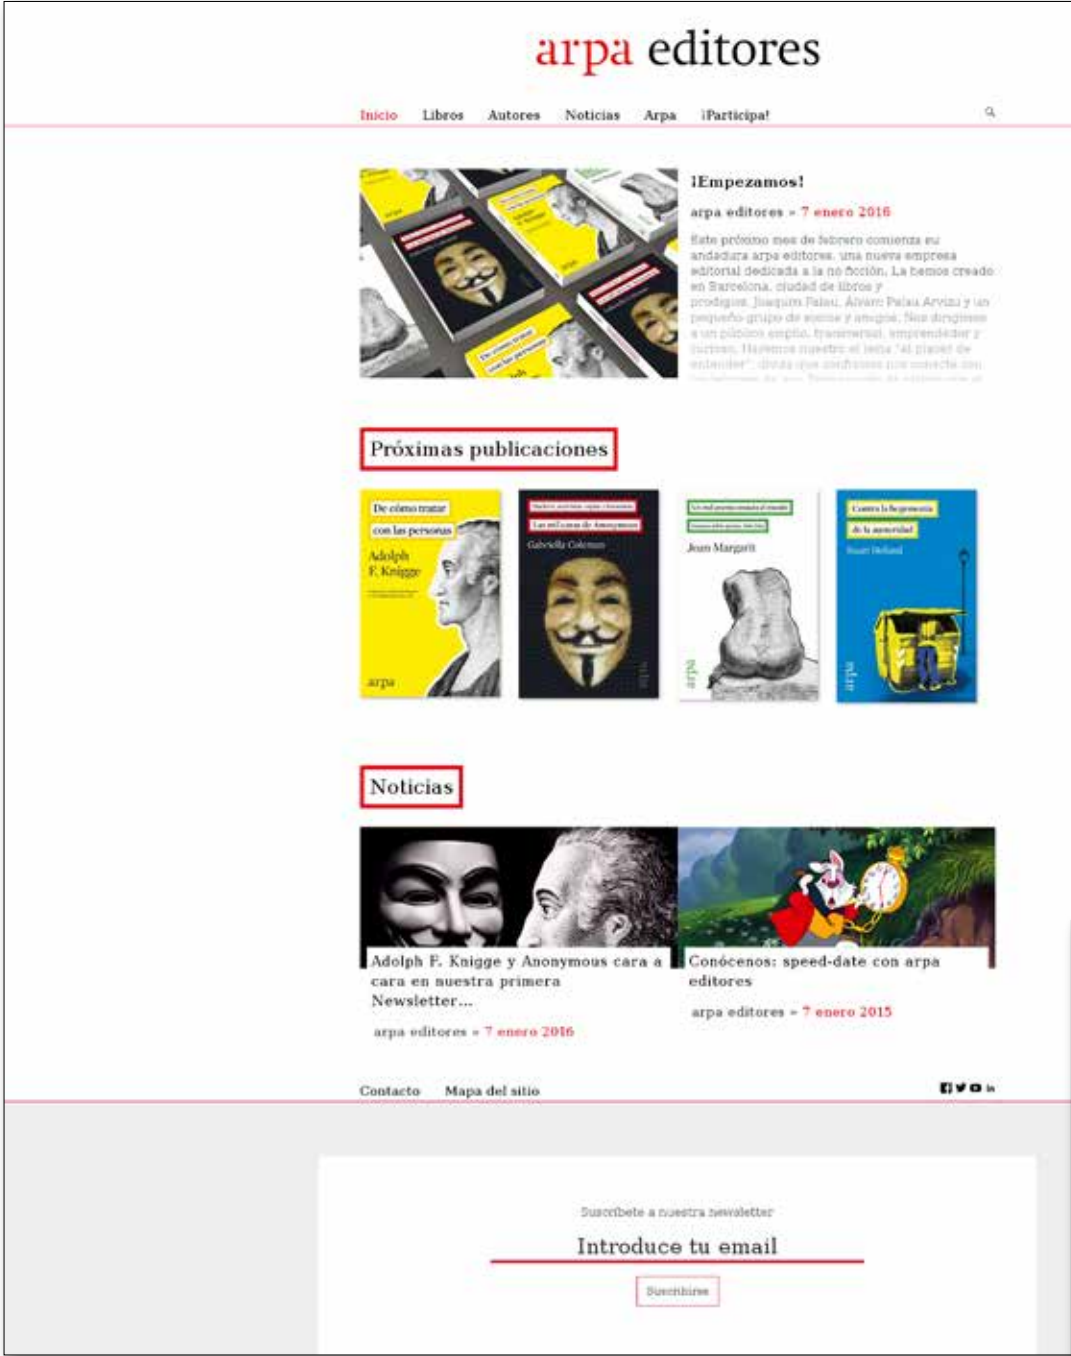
arpa editores

Inicio Libros Autores Noticias Arpa ¡Participa!

¡Empezamos!

arpa editores - 7 enero 2016

Este próximo mes de febrero comienza su andadura arpa editores, una nueva empresa editorial dedicada a la no ficción. La hemos creado en Barcelona, ciudad de libros y prodigios, Joaquim Palau, Álvaro Palau Arvizu y un pequeño grupo de socios y amigos. Nos dirigimos a un público amplio, transversal, emprendedor y curioso. Hacemos nuestro el lema "el placer de entender", dicho que confirmos nos conecta con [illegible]

Próximas publicaciones

De cómo tratar con las personas
Adolph F. Knigge
arpa

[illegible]
Las mil caras de Anonymous
Gabriella Coleman
arpa

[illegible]
Jean Margarit
arpa

Contra la hegemonía de la autoridad
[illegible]
arpa

Noticias

Adolph F. Knigge y Anonymous cara a cara en nuestra primera Newsletter...

arpa editores - 7 enero 2016

Conócenos: speed-date con arpa editores

arpa editores - 7 enero 2015

Contacto Mapa del sitio

Suscríbete a nuestra newsletter

Introduce tu email

Suscribirse